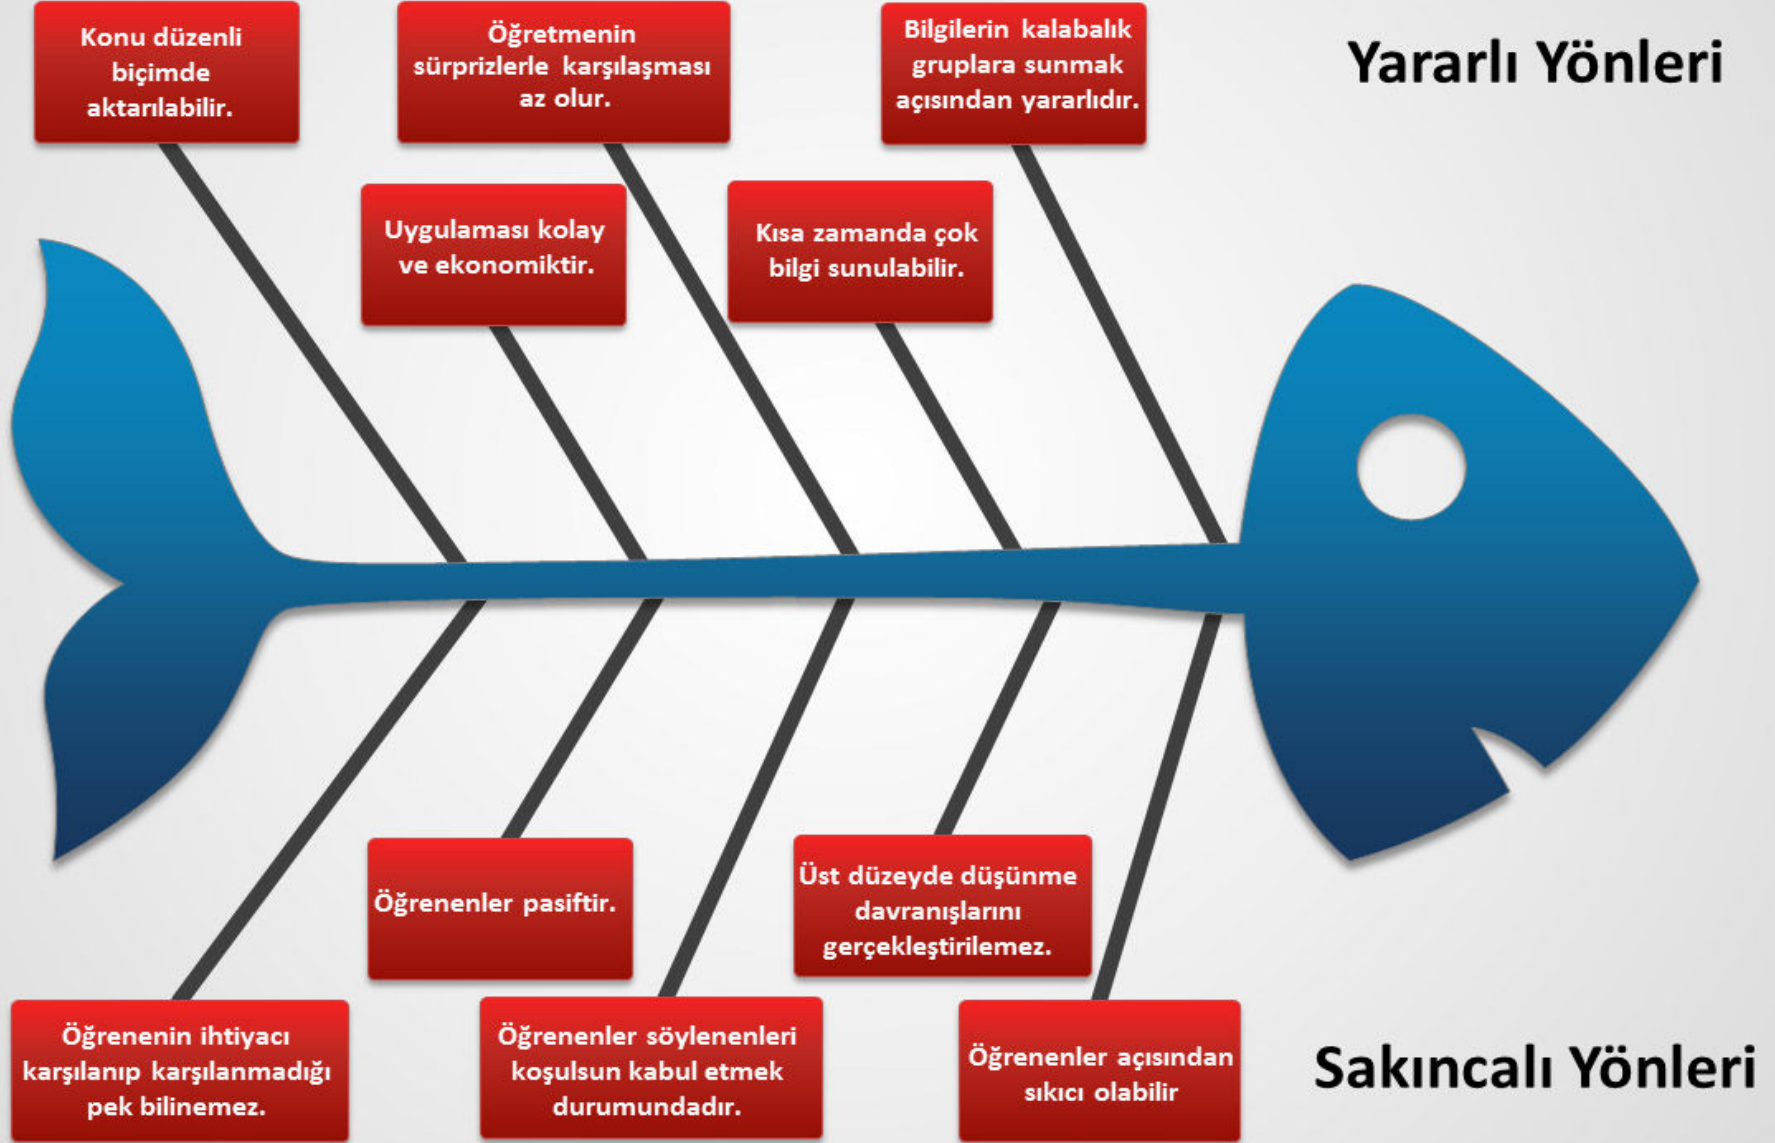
Konu düzenli biçimde aktarılabilir.

Öğretmenin sürprizlerle karşılaşması az olur.

Bilgilerin kalabalık gruplara sunmak açısından yararlıdır.

Yararlı Yönleri

Uygulaması kolay ve ekonomiktir.

Kısa zamanda çok bilgi sunulabilir.

Öğrenenler pasiftir.

Üst düzeyde düşünme davranışlarını gerçekleştirilemez.

Öğrenenin ihtiyacı karşılanıp karşılanmadığı pek bilinemez.

Öğrenenler söylenenleri koşulsun kabul etmek durumundadır.

Öğrenenler açısından sıkıcı olabilir

Sakıncalı Yönleri